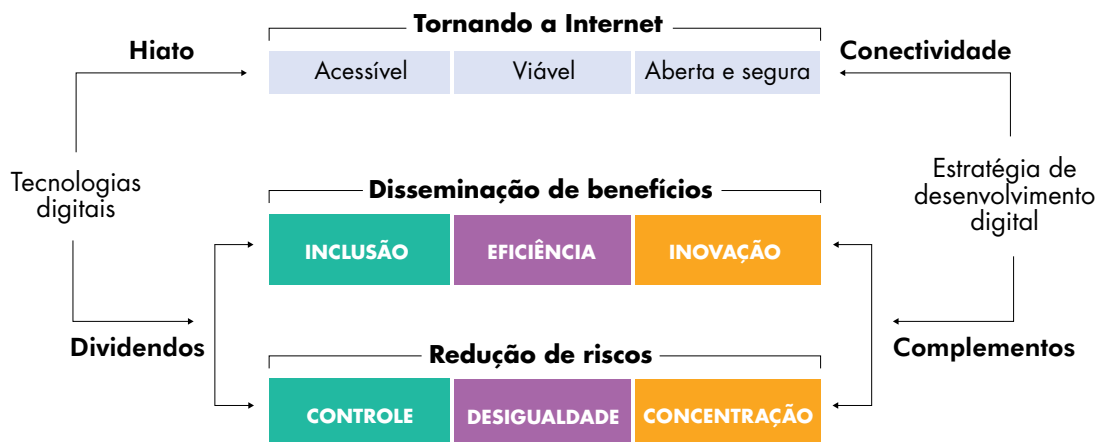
Tornando a Internet

Hiato

Conectividade

| Acessível | Viável | Aberta e segura |
|---|---|---|

Tecnologias digitais

Estratégia de desenvolvimento digital

Disseminação de benefícios

| INCLUSÃO | EFICIÊNCIA | INOVAÇÃO |
|---|---|---|

Dividendos

Complementos

Redução de riscos

| CONTROLE | DESIGUALDADE | CONCENTRAÇÃO |
|---|---|---|